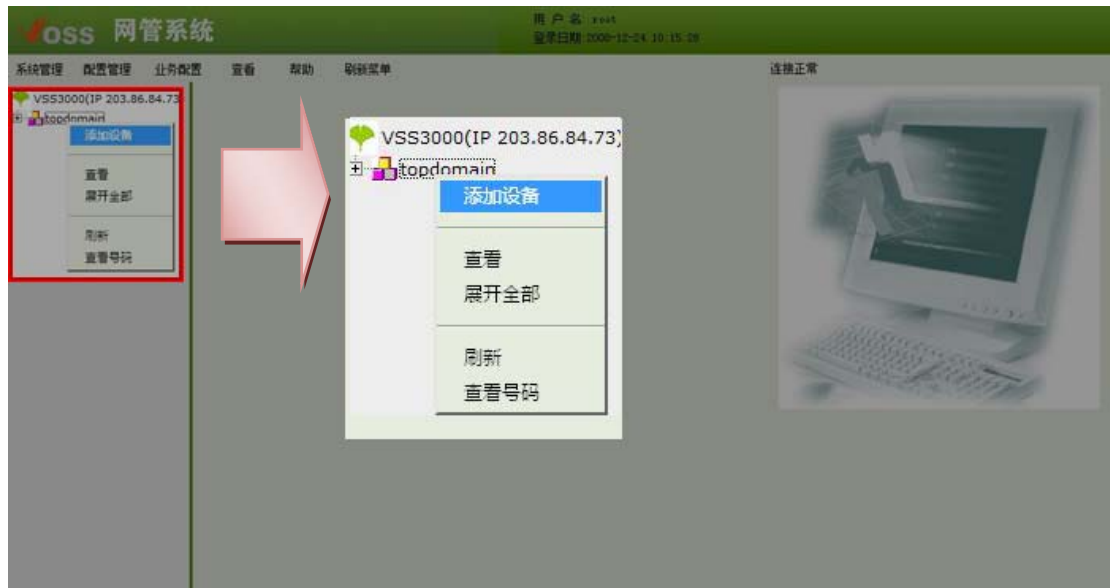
VOSS 网管系统

用户名: root
登录日期: 2008-12-24 10:15:28

系统管理 配置管理 业务配置 查看 帮助 刷新菜单

连接正常

VSS3000(IP 203.86.84.73

topdomain

添加设备

查看
展开全部

刷新
查看号码

VSS3000(IP 203.86.84.73)

topdomain

添加设备

查看
展开全部

刷新
查看号码